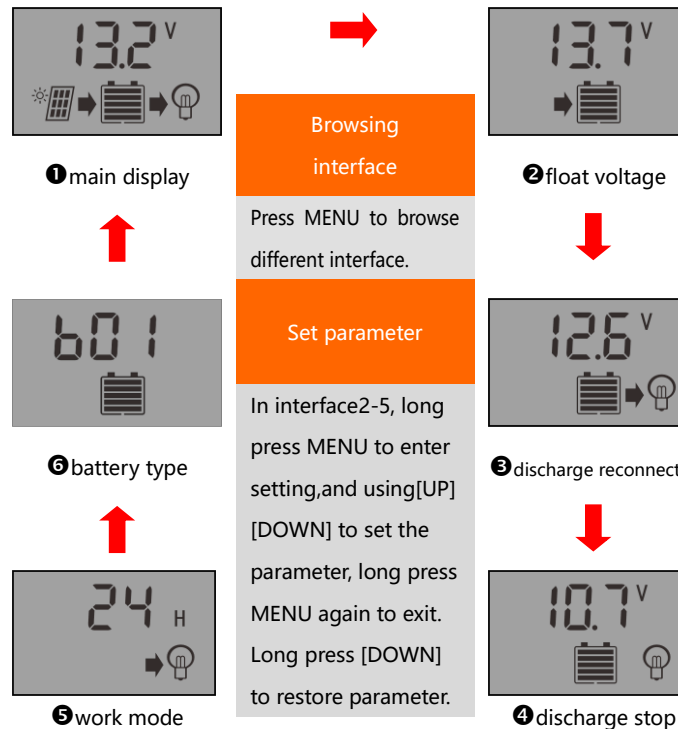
13.2 V

❶main display

Browsing interface

Press MENU to browse different interface.

13.7 V

❷float voltage

b01

❻battery type

Set parameter

In interface2-5, long press MENU to enter setting,and using[UP] [DOWN] to set the parameter, long press MENU again to exit. Long press [DOWN] to restore parameter.

12.6 V

❸discharge reconnect

24 H

❺work mode

10.7 V

❹discharge stop